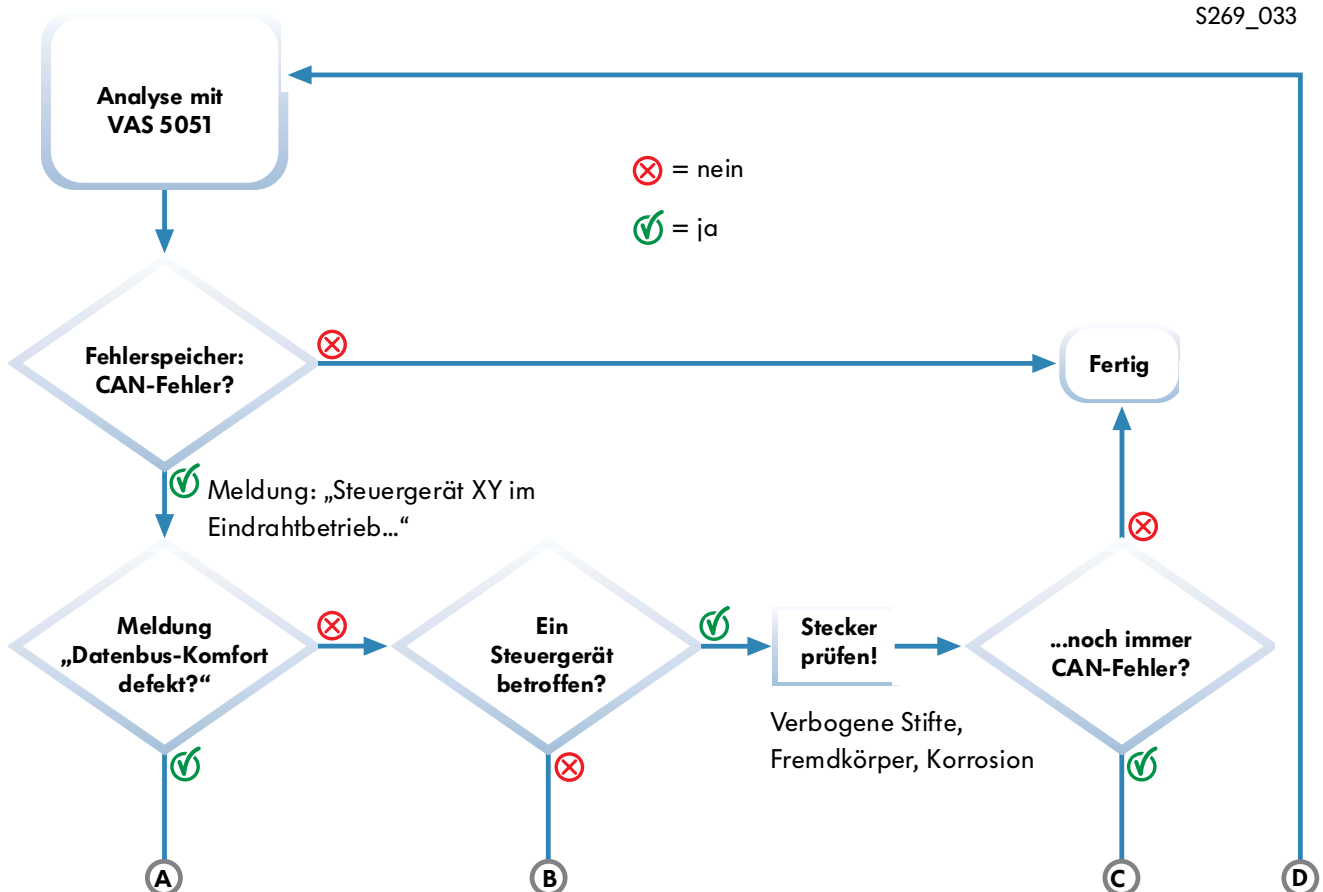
S269_033

Analyse mit VAS 5051

⊗ = nein

✓ = ja

Fehlerspeicher: CAN-Fehler?

⊗

Fertig

✓ Meldung: „Steuergerät XY im Eindrahtbetrieb…“

⊗

Meldung „Datenbus-Komfort defekt?“

⊗

Ein Steuergerät betroffen?

✓

Stecker prüfen!

…noch immer CAN-Fehler?

Verbogene Stifte, Fremdkörper, Korrosion

✓

⊗

✓

A

B

C

D